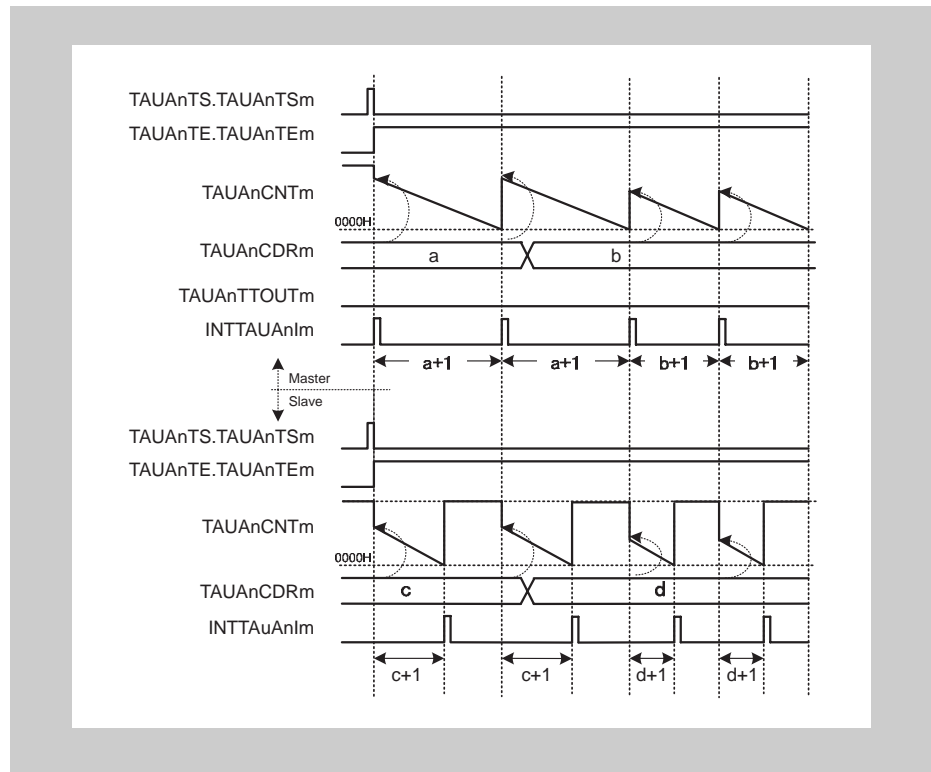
TAUAnTS.TAUAnTSm
TAUAnTE.TAUAnTEm
TAUAnCNTm
0000H
TAUAnCDRm
a
b
TAUAnTTOUTm
INTTAUAnIm
a+1
a+1
b+1
b+1
Master
Slave
TAUAnTS.TAUAnTSm
TAUAnTE.TAUAnTEm
TAUAnCNTm
0000H
TAUAnCDRm
c
d
INTTAuAnIm
c+1
c+1
d+1
d+1